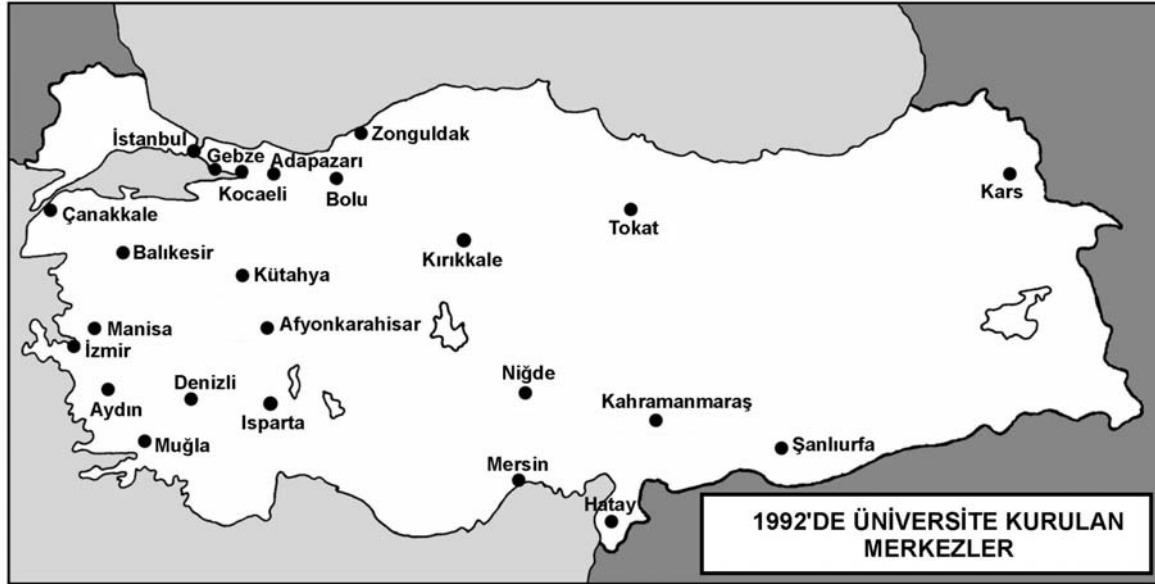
İstanbul
Zonguldak
Gebze
Adapazarı
Kocaeli
Bolu
Kars
Çanakkale
Tokat
Balıkesir
Kırıkkale
Kütahya
Manisa
Afyonkarahisar
İzmir
Niğde
Denizli
Aydın
Isparta
Kahramanmaraş
Muğla
Şanlıurfa
Mersin
Hatay

1992'DE ÜNİVERSİTE KURULAN MERKEZLER